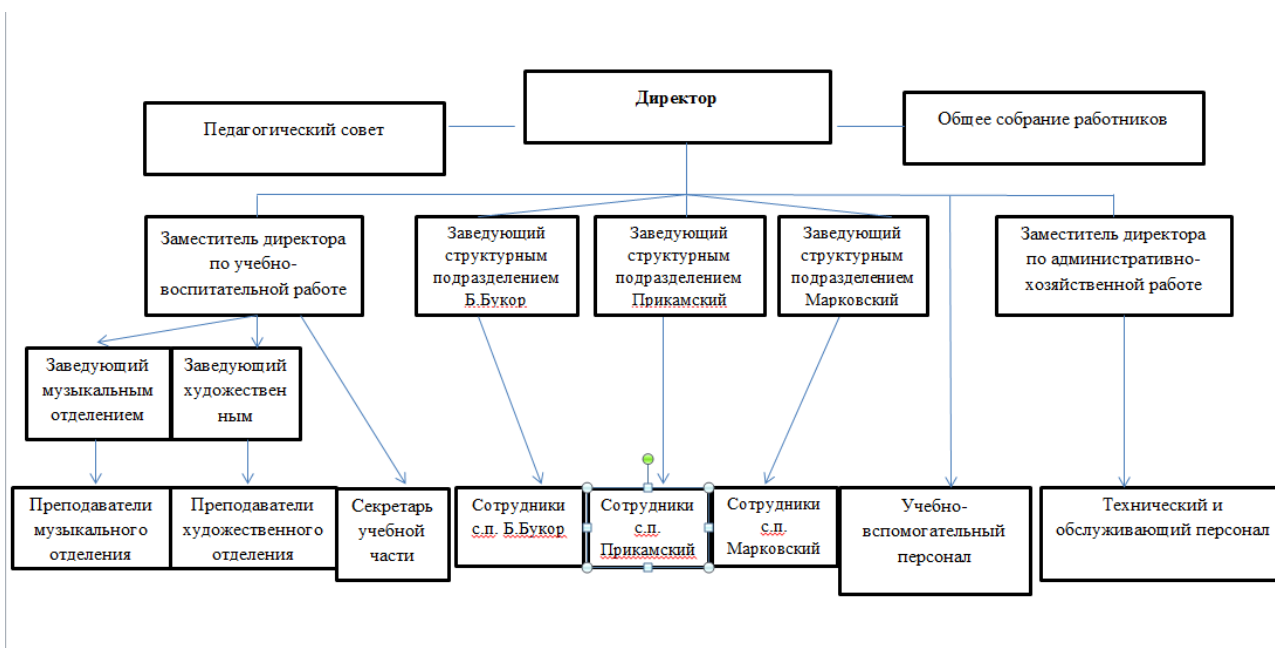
Директор

Педагогический совет

Общее собрание работников

Заместитель директора по учебно-воспитательной работе

Заведующий структурным подразделением Б.Букор

Заведующий структурным подразделением Прикамский

Заведующий структурным подразделением Марковский

Заместитель директора по административно-хозяйственной работе

Заведующий музыкальным отделением

Заведующий художествен ным

Преподаватели музыкального отделения

Преподаватели художественного отделения

Секретарь учебной части

Сотрудники с.п. Б.Букор

Сотрудники с.п. Прикамский

Сотрудники с.п. Марковский

Учебно-вспомогательный персонал

Технический и обслуживающий персонал